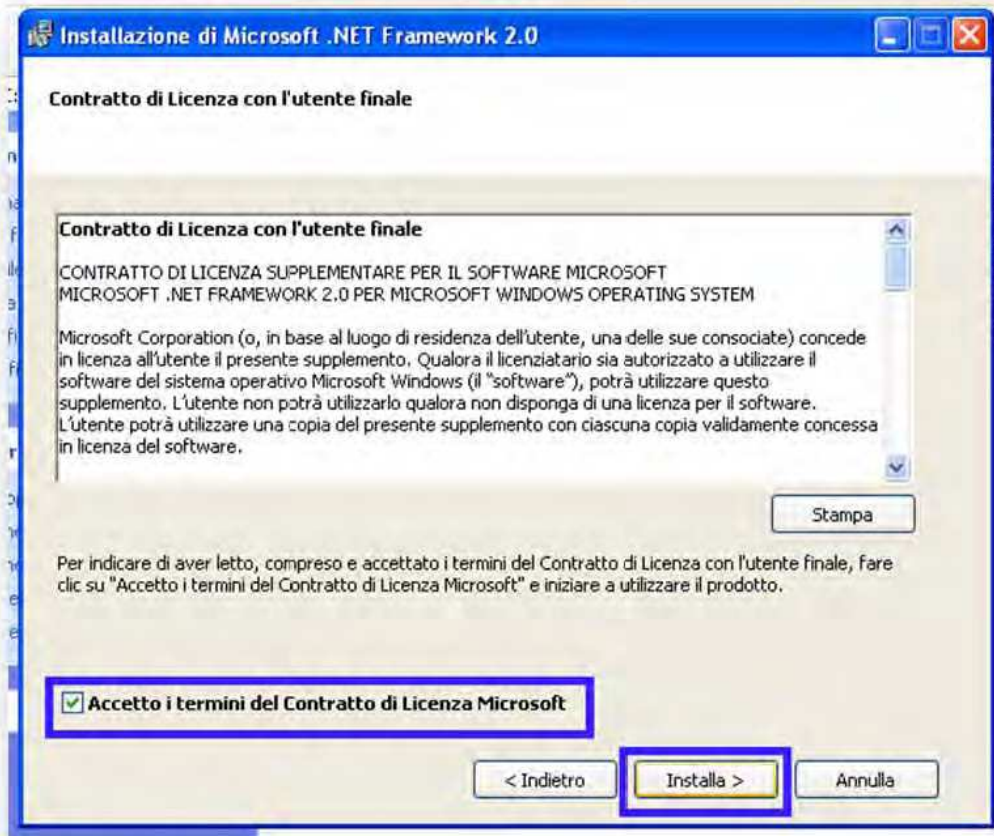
Installazione di Microsoft .NET Framework 2.0

Contratto di Licenza con l'utente finale

Contratto di Licenza con l'utente finale

CONTRATTO DI LICENZA SUPPLEMENTARE PER IL SOFTWARE MICROSOFT MICROSOFT .NET FRAMEWORK 2.0 PER MICROSOFT WINDOWS OPERATING SYSTEM

Microsoft Corporation (o, in base al luogo di residenza dell'utente, una delle sue consociate) concede in licenza all'utente il presente supplemento. Qualora il licenziatario sia autorizzato a utilizzare il software del sistema operativo Microsoft Windows (il "software"), potrà utilizzare questo supplemento. L'utente non potrà utilizzarlo qualora non disponga di una licenza per il software. L'utente potrà utilizzare una copia del presente supplemento con ciascuna copia validamente concessa in licenza del software.

Stampa

Per indicare di aver letto, compreso e accettato i termini del Contratto di Licenza con l'utente finale, fare clic su "Accetto i termini del Contratto di Licenza Microsoft" e iniziare a utilizzare il prodotto.

Accetto i termini del Contratto di Licenza Microsoft

< Indietro

Installa >

Annulla